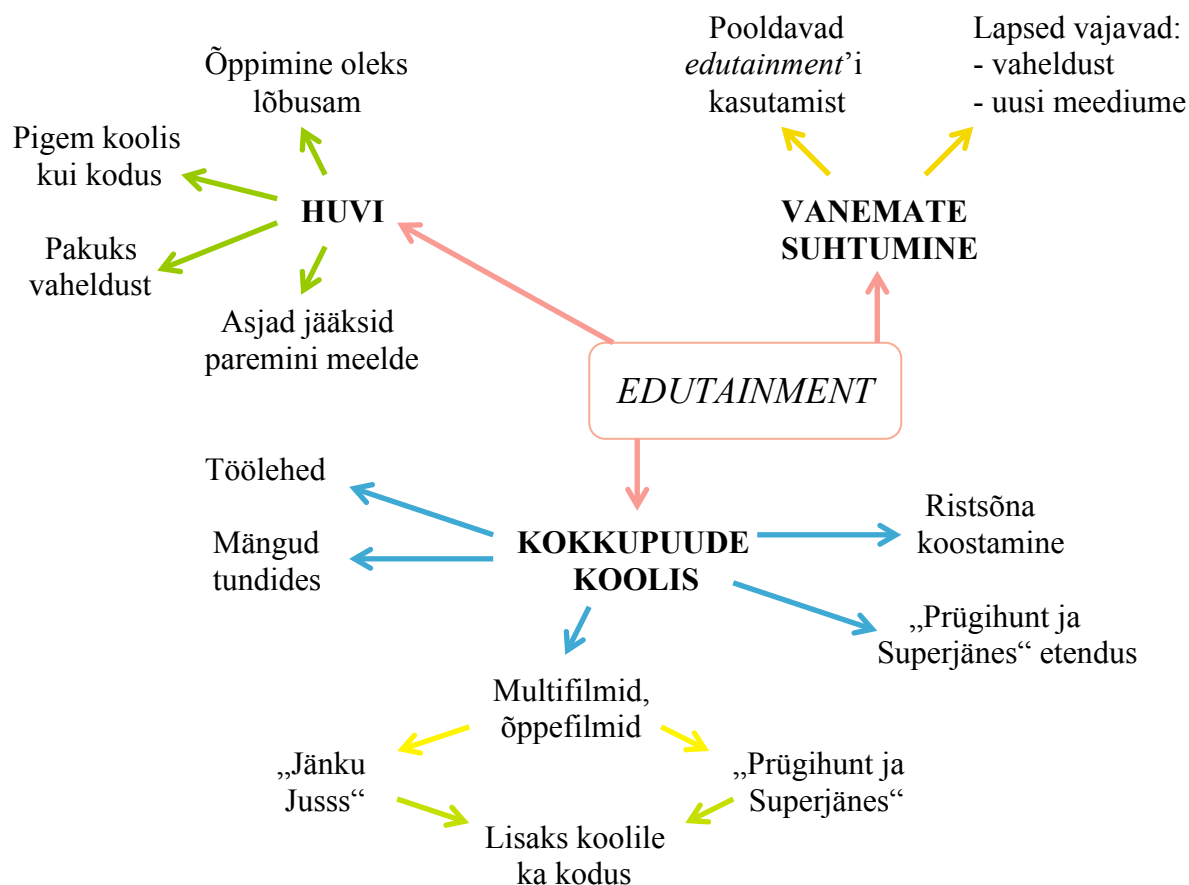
Õppimine oleks lõbusam

Pigem koolis kui kodus

HUVI

Pakuks vaheldust

Asjad jääksid paremini meelde

Pooldavad *edutainment*'i kasutamist

Lapsed vajavad:
- vaheldust
- uusi meediume

VANEMATE SUHTUMINE

*EDUTAINMENT*

Töölehed

Mängud tundides

KOKKUPUUDE KOOLIS

Ristsõna koostamine

„Prügihunt ja Superjänes“ etendus

Multifilmid, õppefilmid

„Jänku Jusss“

„Prügihunt ja Superjänes“

Lisaks koolile ka kodus